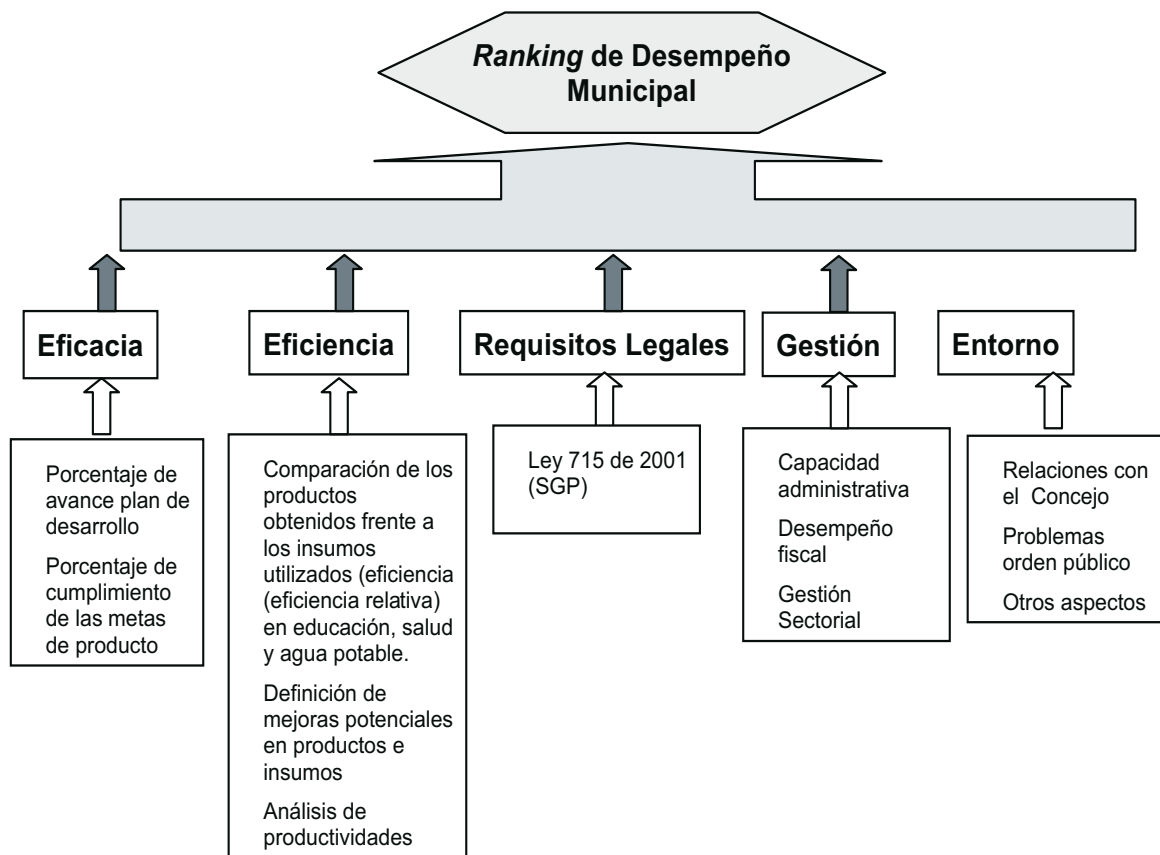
*Ranking* de Desempeño Municipal

Eficacia

Porcentaje de avance plan de desarrollo

Porcentaje de cumplimiento de las metas de producto

Eficiencia

Comparación de los productos obtenidos frente a los insumos utilizados (eficiencia (eficiencia relativa) en educación, salud y agua potable.

Definición de mejoras potenciales en productos e insumos

Análisis de productividades

Requisitos Legales

Ley 715 de 2001 (SGP)

Gestión

Capacidad administrativa

Desempeño fiscal

Gestión Sectorial

Entorno

Relaciones con el Concejo

Problemas orden público

Otros aspectos